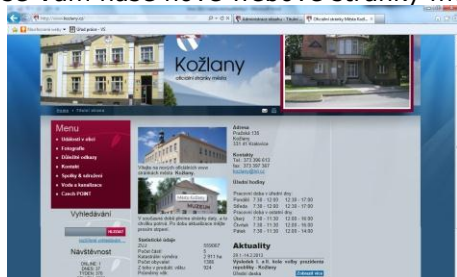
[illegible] Vám naše nové webové stránky

http://www.kozlany.cz/

Administrace stránky - Titulní...

Oficiální stránky Města Koži...

Navrhované weby

Úvod práce - IS

Kožlany

oficiální stránky města

Úvod > Titulní stránka

Menu

• Události v obci

• Fotografie

• Důležité odkazy

• Kontakt

• Spolky & sdružení

• Vody a kanalizace

• Czech POINT

Vyhledávání

Návštěvnost

Vítejte na nových oficiálních webových stránkách města Kožlany.

Město Kožlany

Adresa

Kontakty

Úřední hodiny

Statistické údaje

Aktuality

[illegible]